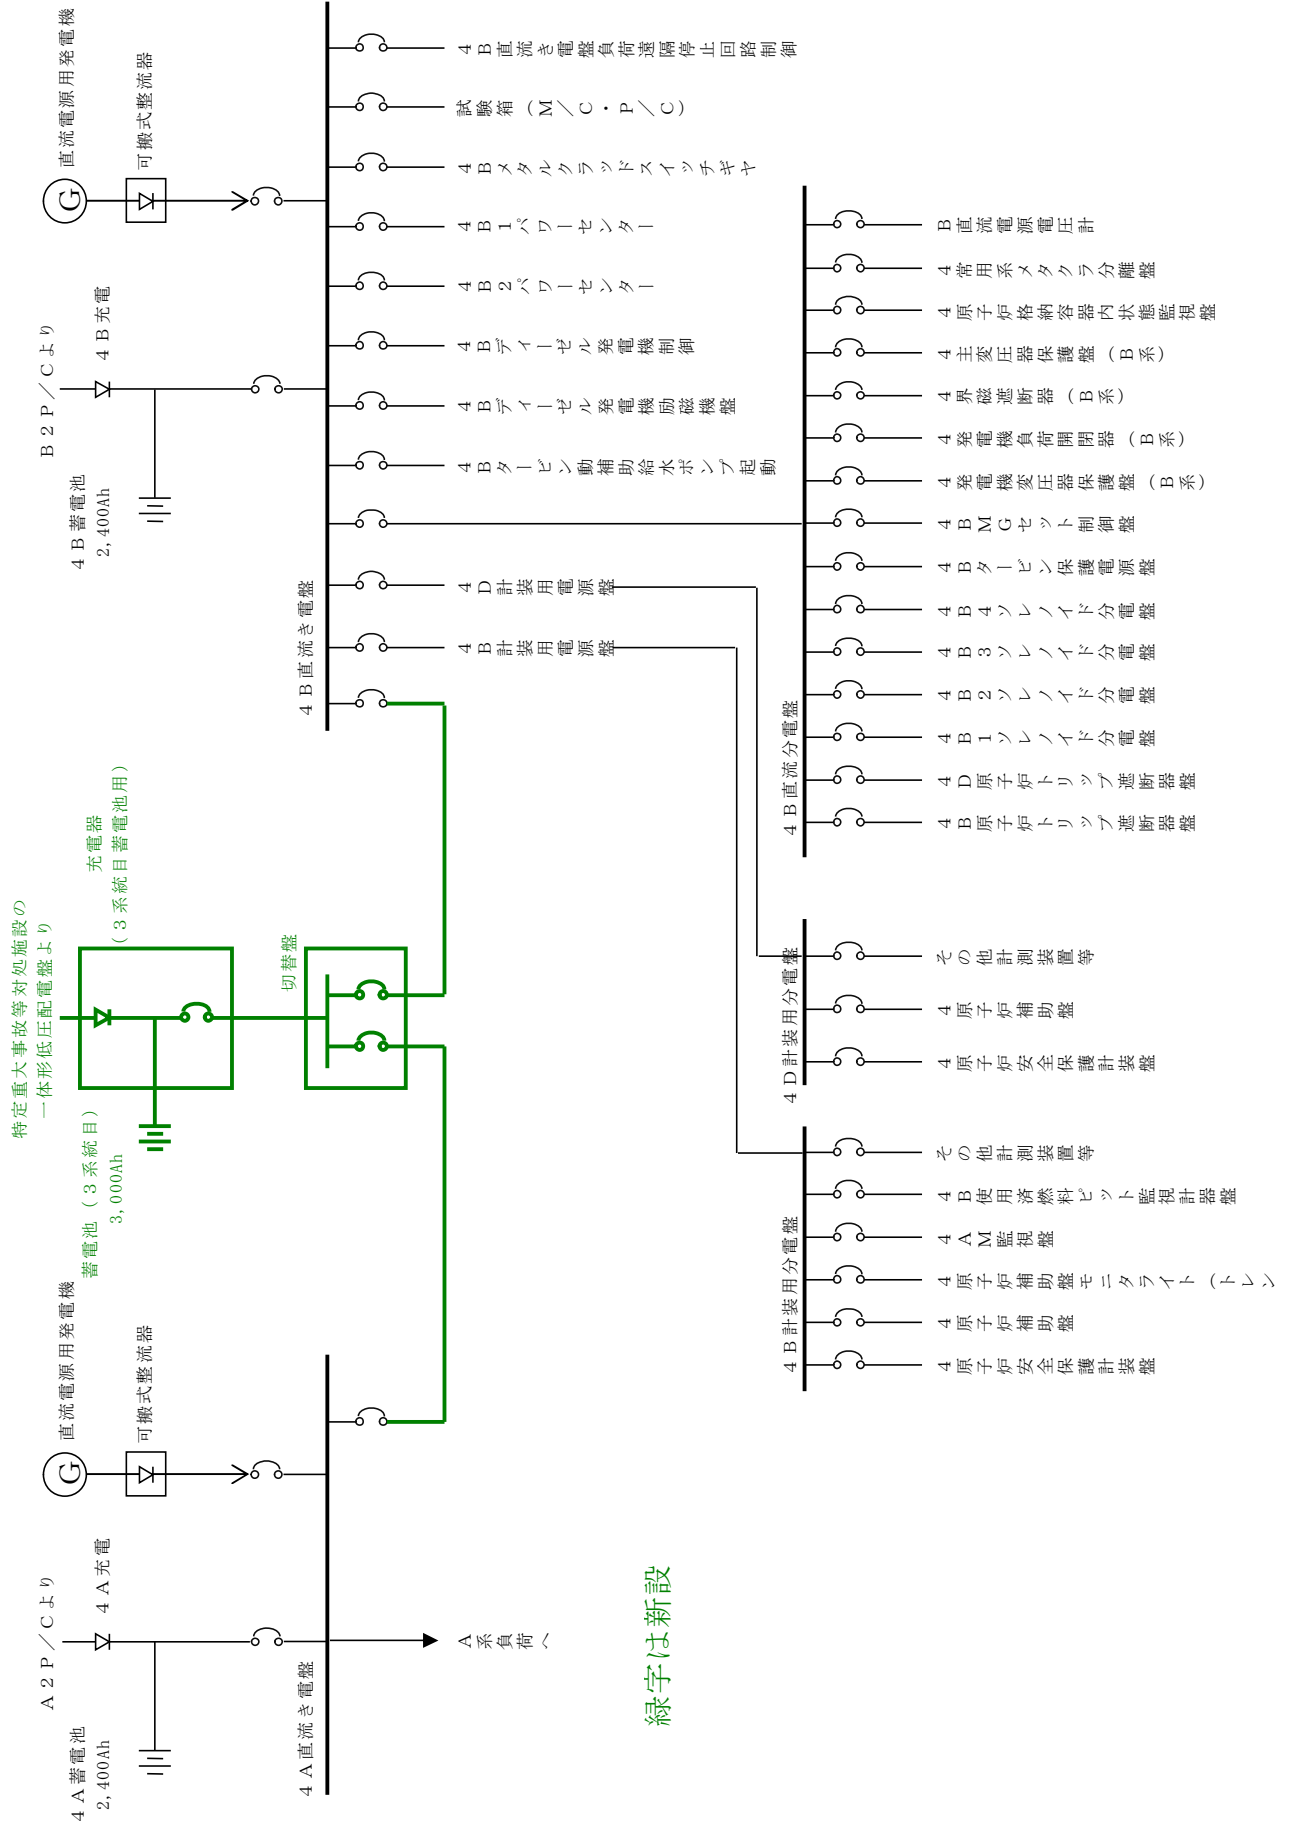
直流電源用発電機
可搬式整流器
Ｂ２Ｐ／Ｃより
４Ｂ充電
４Ｂ蓄電池
2,400Ah
４Ｂ直流き電盤

４Ｂ直流き電盤負荷遠隔停止回路制御
試験箱（Ｍ／Ｃ・Ｐ／Ｃ）
４Ｂメタルクラッドスイッチギヤ
４Ｂ１パワーセンター
４Ｂ２パワーセンター
４Ｂディーゼル発電機制御
４Ｂディーゼル発電機励磁機盤
４Ｂタービン動補助給水ポンプ起動
４Ｄ計装用電源盤
４Ｂ計装用電源盤

Ｂ直流電源電圧計
４常用系メタクラ分離盤
４原子炉格納容器内状態監視盤
４主変圧器保護盤（Ｂ系）
４界磁遮断器（Ｂ系）
４発電機負荷開閉器（Ｂ系）
４発電機変圧器保護盤（Ｂ系）
４ＢＭＧセット制御盤
４Ｂタービン保護電源盤
４Ｂ４ソレノイド分電盤
４Ｂ３ソレノイド分電盤
４Ｂ２ソレノイド分電盤
４Ｂ１ソレノイド分電盤
４Ｄ原子炉トリップ遮断器盤
４Ｂ原子炉トリップ遮断器盤
４Ｂ直流分電盤

特定重大事故等対処施設の一体形低圧配電盤より
充電器
（３系統目蓄電池用）
切替盤
蓄電池（３系統目）
3,000Ah

その他計測装置等
４原子炉補助盤
４原子炉安全保護計装盤
４Ｄ計装用分電盤

その他計測装置等
４Ｂ使用済燃料ピット監視計器盤
４ＡＭ監視盤
４原子炉補助盤モニタライト（トレン
４原子炉補助盤
４原子炉安全保護計装盤
４Ｂ計装用分電盤

直流電源用発電機
可搬式整流器
Ａ２Ｐ／Ｃより
４Ａ充電
４Ａ蓄電池
2,400Ah
４Ａ直流き電盤
Ａ系負荷へ

緑字は新設